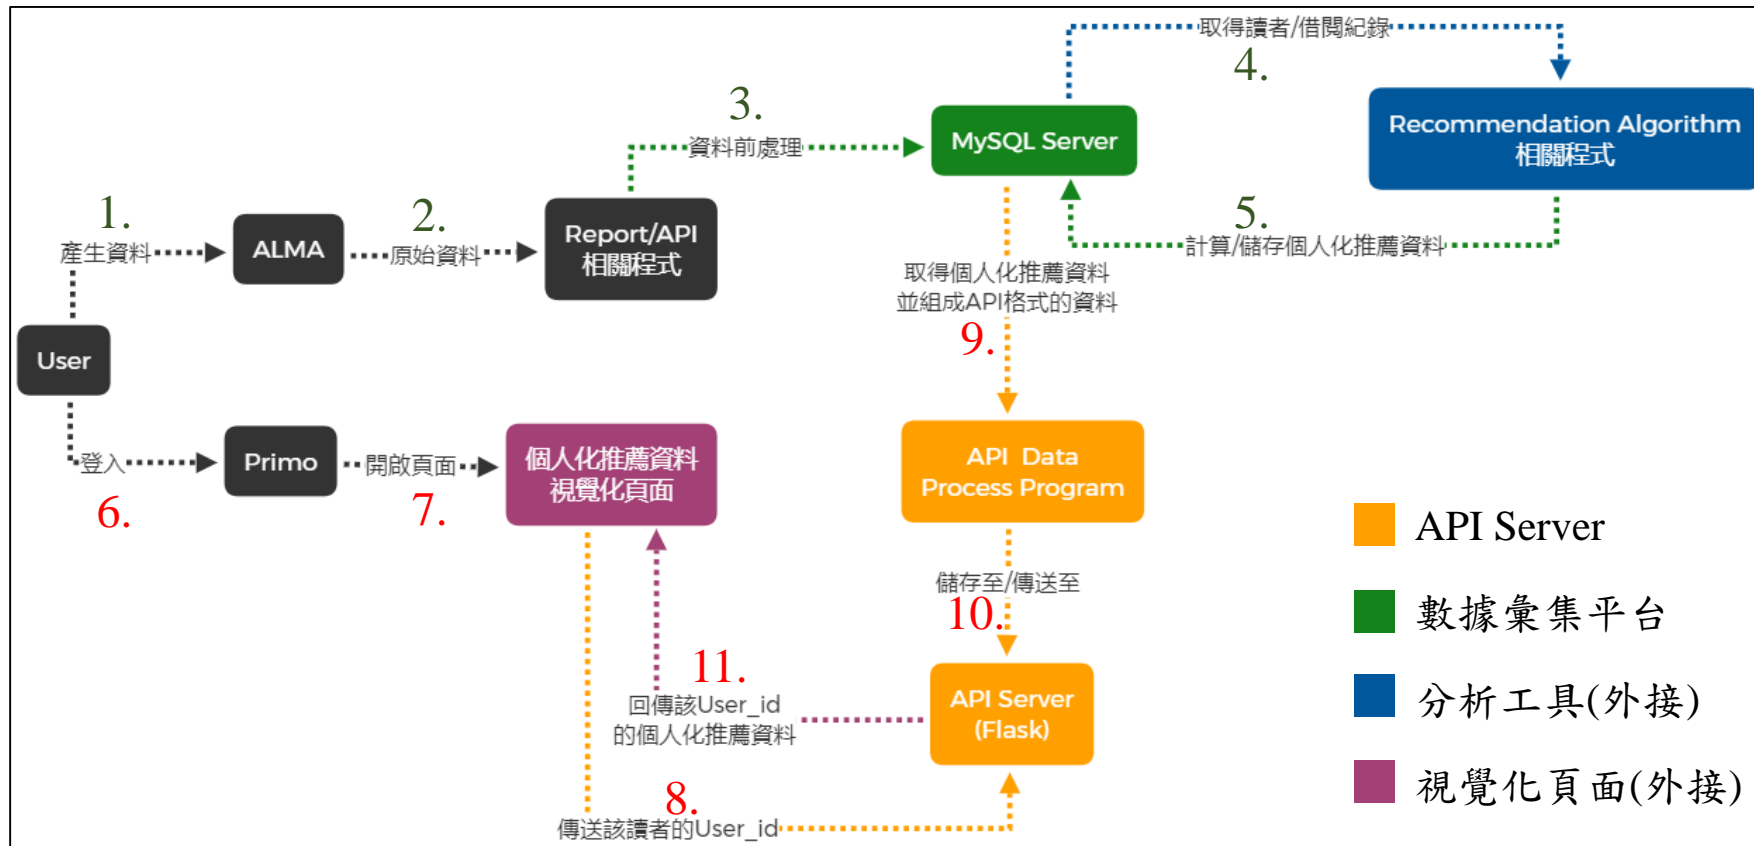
取得讀者/借閱紀錄
4.
Recommendation Algorithm
相關程式
3.
資料前處理
MySQL Server
5.
計算/儲存個人化推薦資料
1.
產生資料
ALMA
2.
原始資料
Report/API
相關程式
取得個人化推薦資料
並組成API格式的資料
9.
User
登入
Primo
開啟頁面
個人化推薦資料
視覺化頁面
API Data
Process Program
6.
7.
API Server
數據彙集平台
分析工具(外接)
視覺化頁面(外接)
儲存至/傳送至
10.
11.
回傳該User_id
的個人化推薦資料
API Server
(Flask)
8.
傳送該讀者的User_id